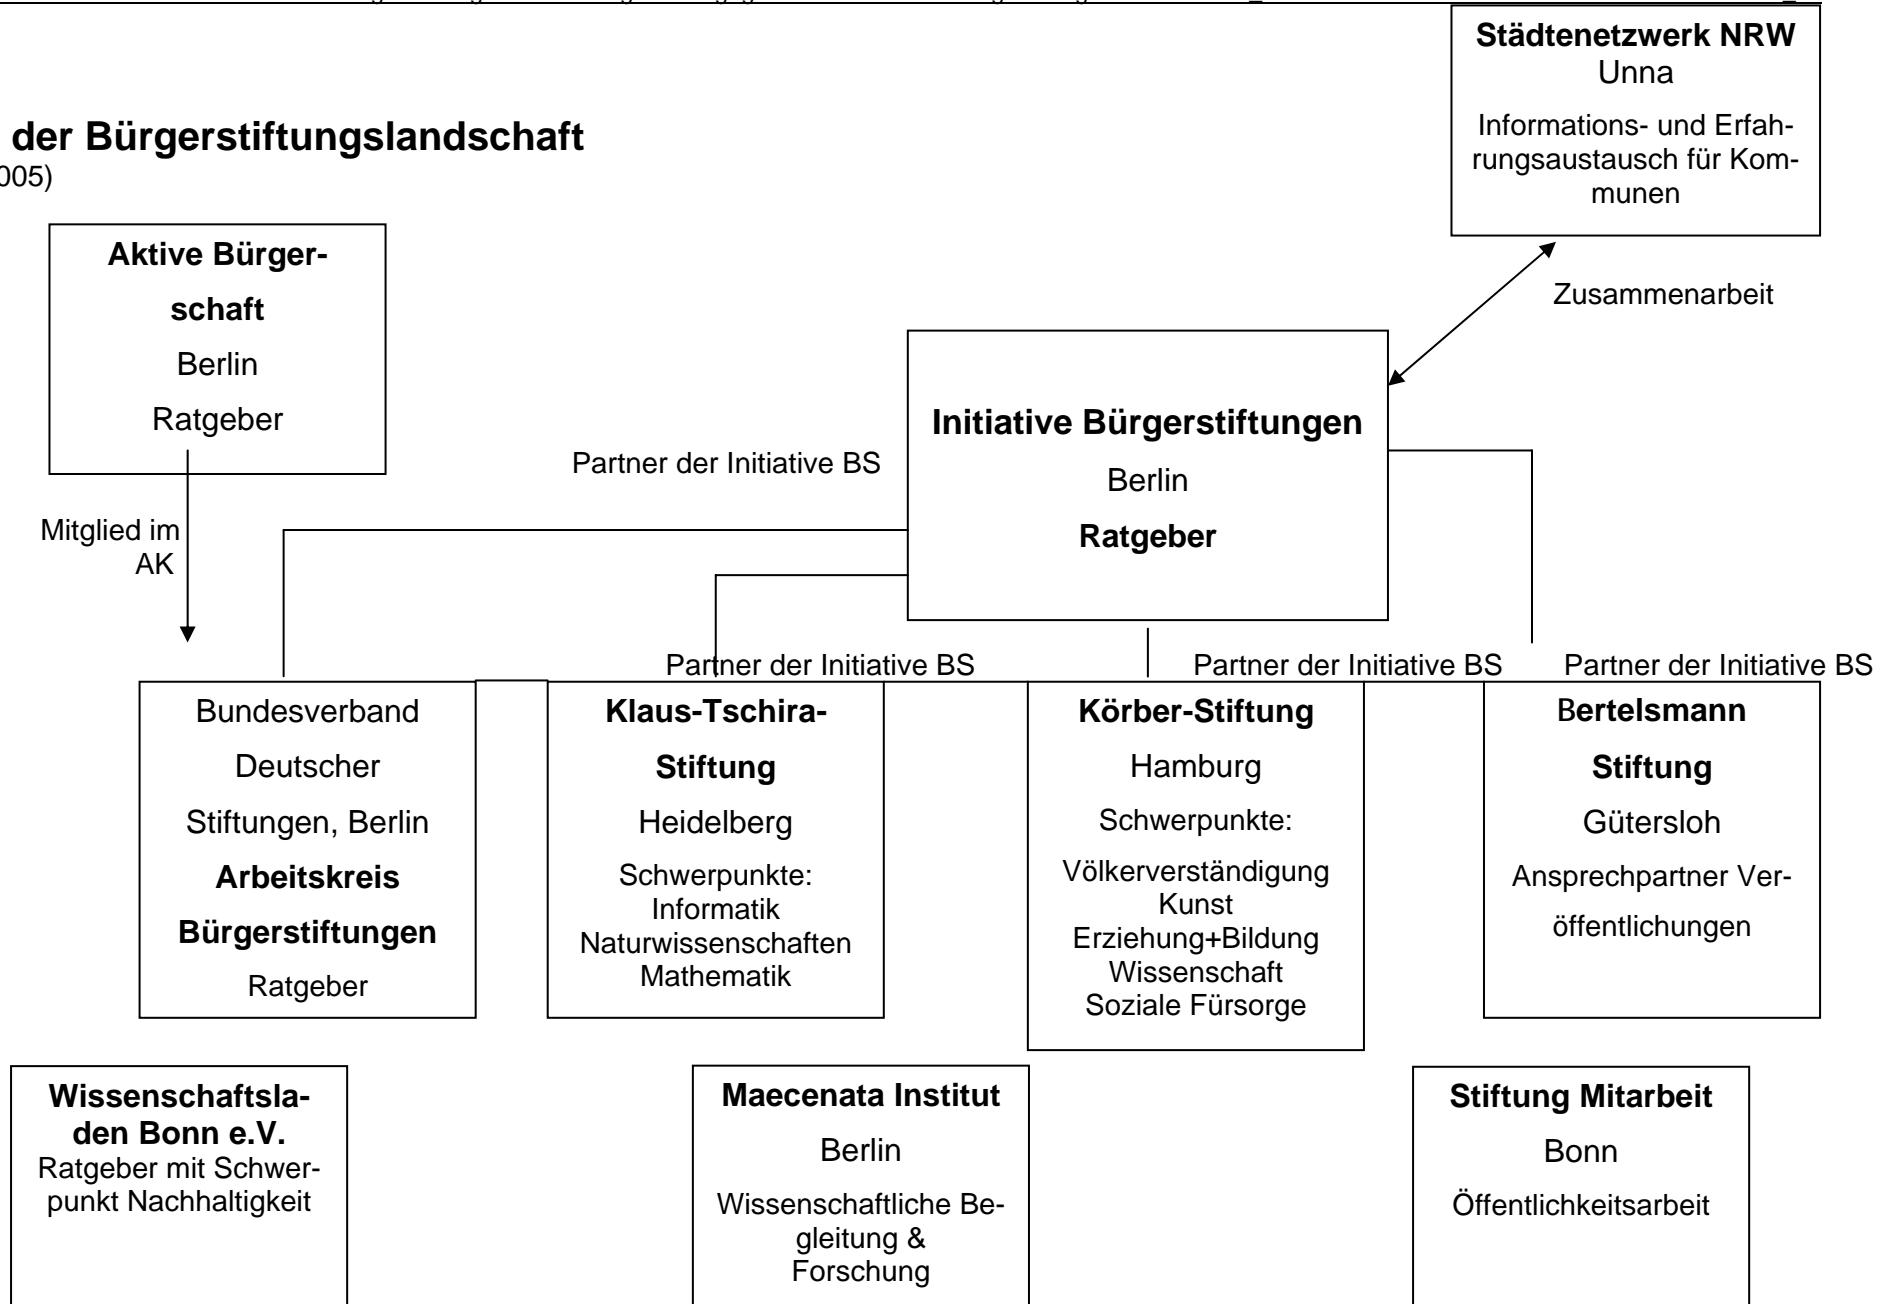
der Bürgerstiftungslandschaft
005)

Städtenetzwerk NRW
Unna
Informations- und Erfahrungsaustausch für Kommunen

Zusammenarbeit

Aktive Bürgerschaft
Berlin
Ratgeber

Mitglied im AK

Initiative Bürgerstiftungen
Berlin
Ratgeber

Partner der Initiative BS

Partner der Initiative BS

Partner der Initiative BS

Partner der Initiative BS

Bundesverband Deutscher Stiftungen, Berlin
Arbeitskreis Bürgerstiftungen
Ratgeber

Klaus-Tschira-Stiftung
Heidelberg
Schwerpunkte:
Informatik
Naturwissenschaften
Mathematik

Körber-Stiftung
Hamburg
Schwerpunkte:
Völkerverständigung
Kunst
Erziehung+Bildung
Wissenschaft
Soziale Fürsorge

Bertelsmann Stiftung
Gütersloh
Ansprechpartner Veröffentlichungen

Wissenschaftsladen Bonn e.V.
Ratgeber mit Schwerpunkt Nachhaltigkeit

Maecenata Institut
Berlin
Wissenschaftliche Begleitung & Forschung

Stiftung Mitarbeit
Bonn
Öffentlichkeitsarbeit